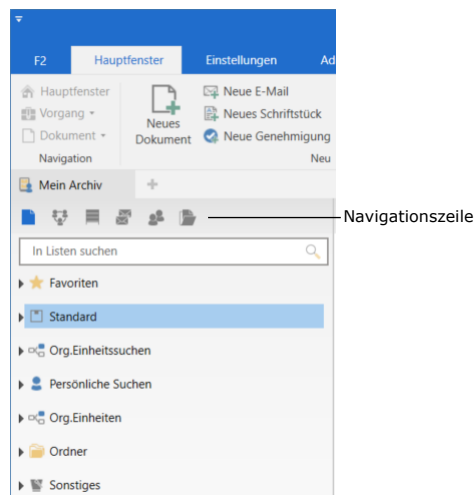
F2
Hauptfenster
Einstellungen
Ad

Hauptfenster
Vorgang
Dokument
Navigation

Neues Dokument

Neue E-Mail
Neues Schriftstück
Neue Genehmigung
Neu

Mein Archiv
+

Navigationszeile

In Listen suchen

Favoriten
Standard
Org.Einheitssuchen
Persönliche Suchen
Org.Einheiten
Ordner
Sonstiges